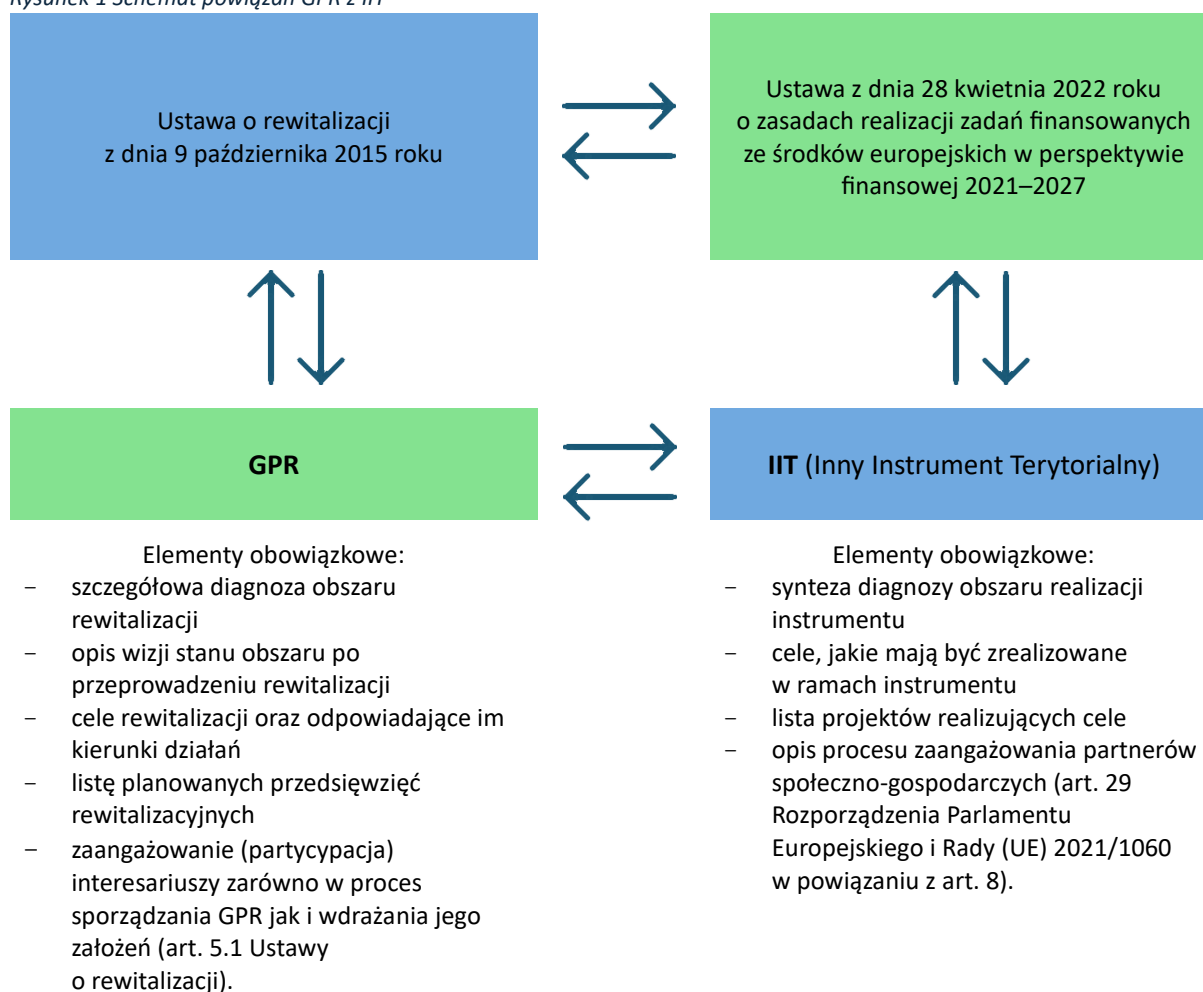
Rysunek 1 Schemat powiązań GPR z IIT

Ustawa o rewitalizacji z dnia 9 października 2015 roku

Ustawa z dnia 28 kwietnia 2022 roku o zasadach realizacji zadań finansowanych ze środków europejskich w perspektywie finansowej 2021–2027

GPR

IIT (Inny Instrument Terytorialny)

Elementy obowiązkowe:
- szczegółowa diagnoza obszaru rewitalizacji
- opis wizji stanu obszaru po przeprowadzeniu rewitalizacji
- cele rewitalizacji oraz odpowiadające im kierunki działań
- listę planowanych przedsięwzięć rewitalizacyjnych
- zaangażowanie (partycypacja) interesariuszy zarówno w proces sporządzania GPR jak i wdrażania jego założeń (art. 5.1 Ustawy o rewitalizacji).

Elementy obowiązkowe:
- synteza diagnozy obszaru realizacji instrumentu
- cele, jakie mają być zrealizowane w ramach instrumentu
- lista projektów realizujących cele
- opis procesu zaangażowania partnerów społeczno-gospodarczych (art. 29 Rozporządzenia Parlamentu Europejskiego i Rady (UE) 2021/1060 w powiązaniu z art. 8).